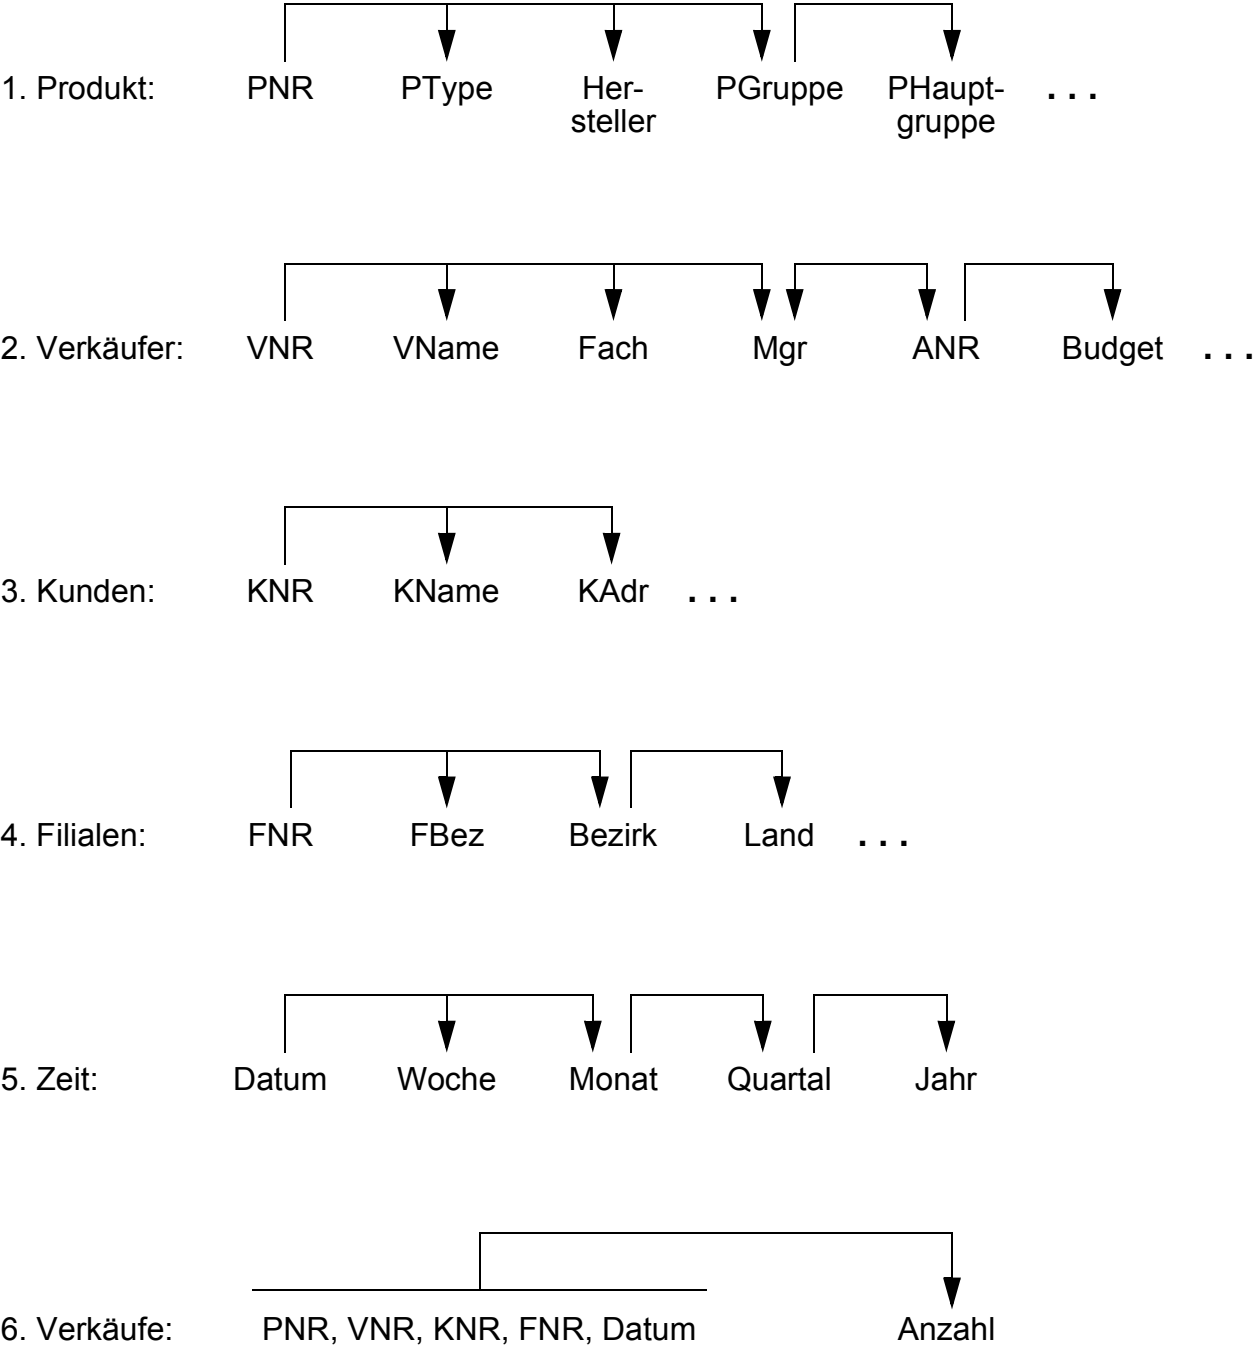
1. Produkt: PNR PType Hersteller PGruppe PHauptgruppe . . .

2. Verkäufer: VNR VName Fach Mgr ANR Budget . . .

3. Kunden: KNR KName KAdr . . .

4. Filialen: FNR FBez Bezirk Land . . .

5. Zeit: Datum Woche Monat Quartal Jahr

6. Verkäufe: PNR, VNR, KNR, FNR, Datum Anzahl